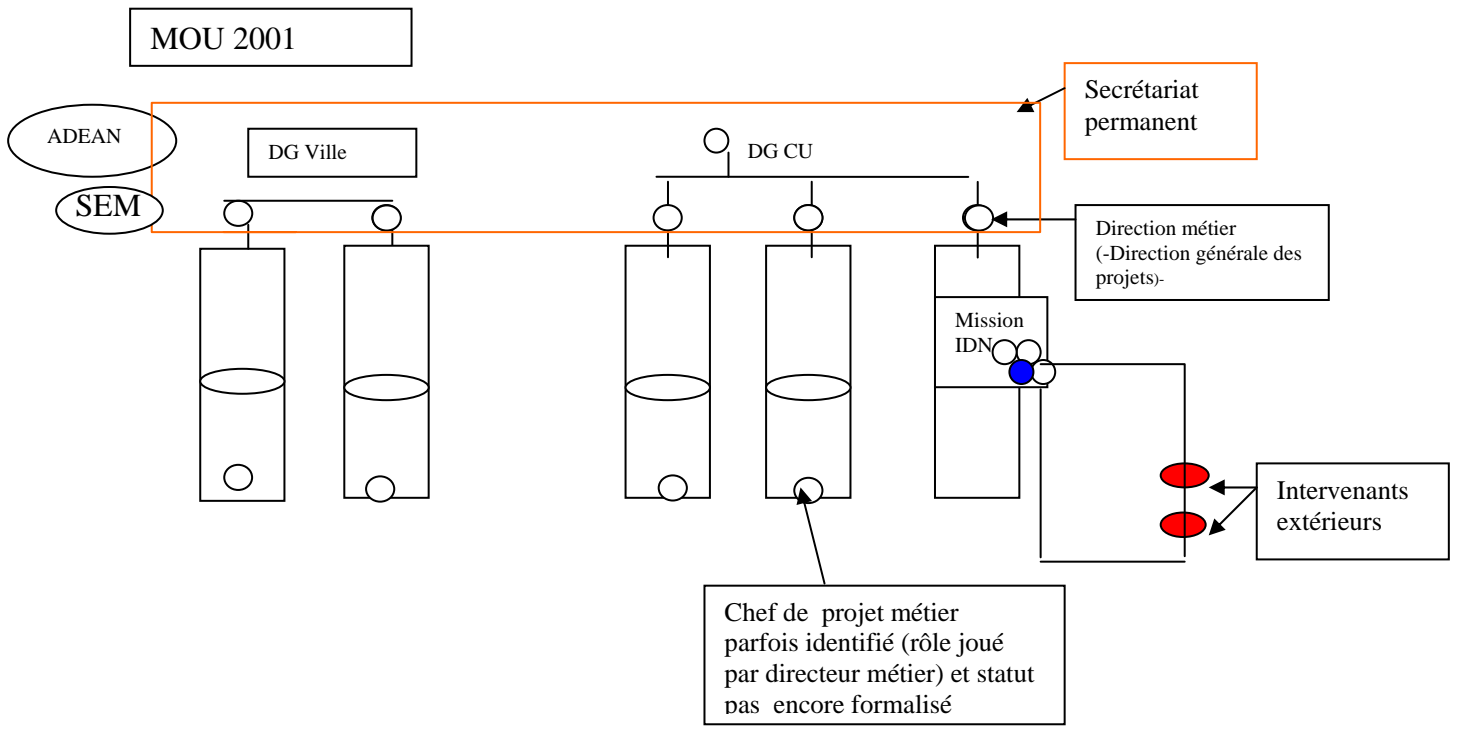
MOU 2001

Secrétariat permanent

ADEAN

SEM

DG Ville

DG CU

Direction métier (-Direction générale des projets)-

Mission IDN

Intervenants extérieurs

Chef de projet métier parfois identifié (rôle joué par directeur métier) et statut pas encore formalisé